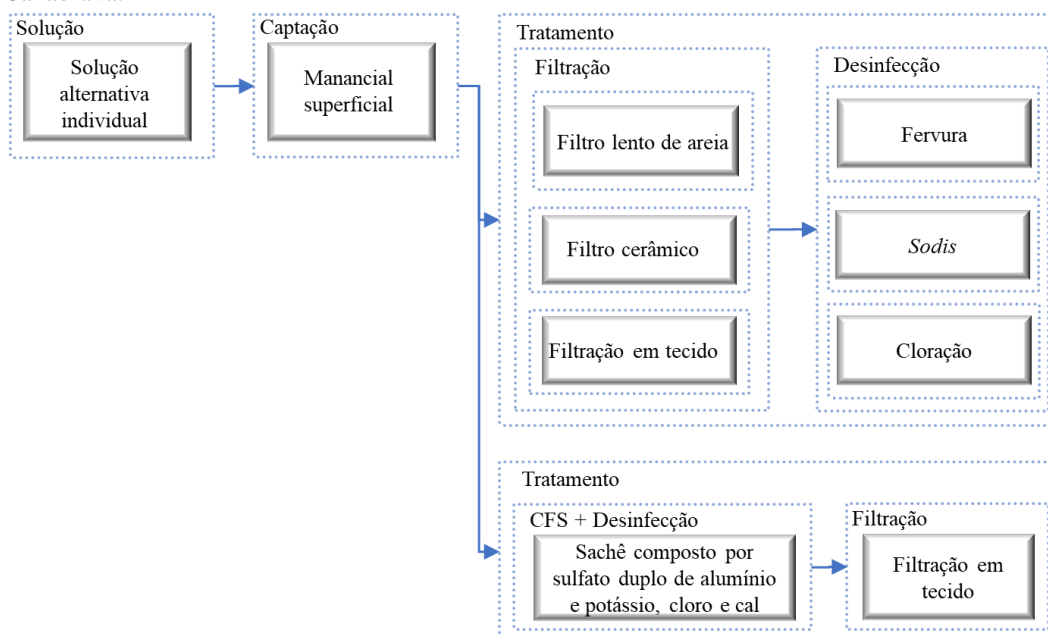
Solução

Solução alternativa individual

Captação

Manancial superficial

Tratamento

Filtração

Filtro lento de areia

Filtro cerâmico

Filtração em tecido

Desinfecção

Fervura

*Sodis*

Cloração

Tratamento

CFS + Desinfecção

Sachê composto por sulfato duplo de alumínio e potássio, cloro e cal

Filtração

Filtração em tecido